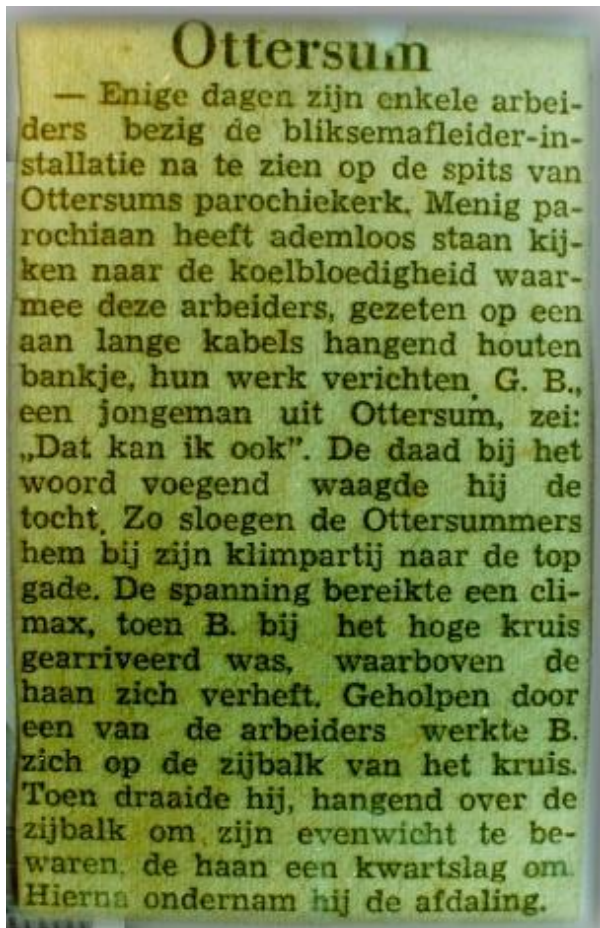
Ottersum

— Enige dagen zijn enkele arbeiders bezig de bliksemafleiderinstallatie na te zien op de spits van Ottersums parochiekerk. Menig parochiaan heeft ademloos staan kijken naar de koelbloedigheid waarmee deze arbeiders, gezeten op een aan lange kabels hangend houten bankje, hun werk verichten. G. B., een jongeman uit Ottersum, zei: „Dat kan ik ook". De daad bij het woord voegend waagde hij de tocht. Zo sloegen de Ottersummers hem bij zijn klimpartij naar de top gade. De spanning bereikte een climax, toen B. bij het hoge kruis gearriveerd was, waarboven de haan zich verheft. Geholpen door een van de arbeiders werkte B. zich op de zijbalk van het kruis. Toen draaide hij, hangend over de zijbalk om zijn evenwicht te bewaren, de haan een kwartslag om. Hierna ondernam hij de afdaling.